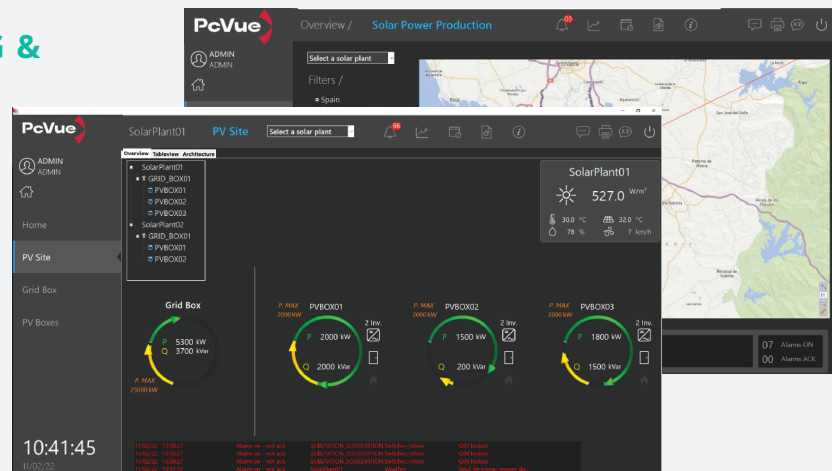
G &

PcVue
Overview / Solar Power Production
05
ADMIN
ADMIN
Select a solar plant
Filters /
Spain

PcVue
SolarPlant01 PV Site
Select a solar plant
96
ADMIN
ADMIN
Home
PV Site
Grid Box
PV Boxes
Overview Tableview Architecture
SolarPlant01
GRID_BOX01
PVBOX01
PVBOX02
PVBOX03
SolarPlant02
GRID_BOX01
PVBOX01
PVBOX02

SolarPlant01
527.0 W/m²
30.0 °C
32.0 °C
78 %
? km/h

Grid Box
P 5300 kW
Q 3700 kVar
P. MAX
25000 kW

P. MAX
2000 kW
PVBOX01
2 Inv.
P 2000 kW
Q 2000 kVar

P. MAX
2000 kW
PVBOX02
2 Inv.
P 1500 kW
Q 200 kVar

P. MAX
2000 kW
PVBOX03
2 Inv.
P 1800 kW
Q 1500 kVar

07 Alarms ON
00 Alarms ACK

10:41:45
11/02/22
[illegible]